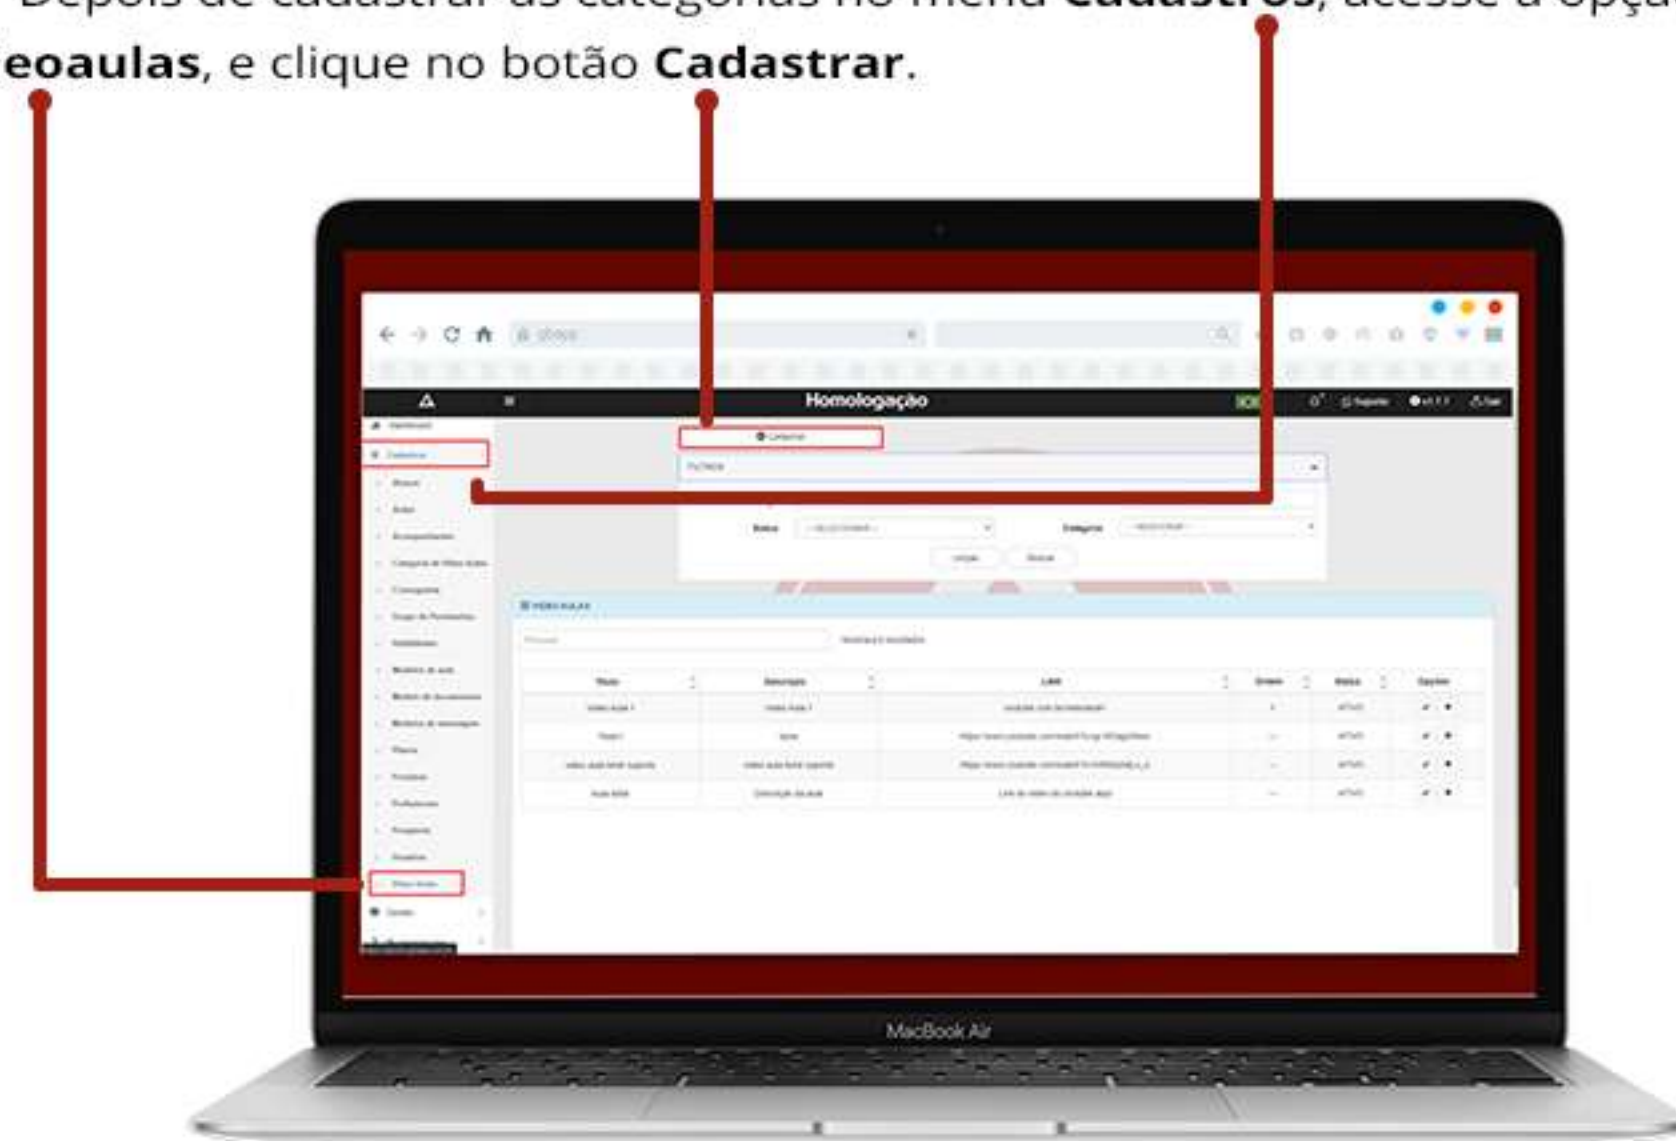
Depois de cadastrar as categorias no menu **Cadastros**, acesse a opção **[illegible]eoaulas**, e clique no botão **Cadastrar**.

Homologação

Cadastrar

Status

Categoria

Limpar

Buscar

VÍDEO AULAS

| Título | Descrição | Link | Ordem | Status | Opções |
|---|---|---|---|---|---|
| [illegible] | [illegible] | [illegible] | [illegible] | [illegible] | |
| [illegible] | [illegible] | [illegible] | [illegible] | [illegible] | |
| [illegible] | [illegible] | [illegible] | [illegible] | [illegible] | |
| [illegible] | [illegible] | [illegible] | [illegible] | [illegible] | |

MacBook Air